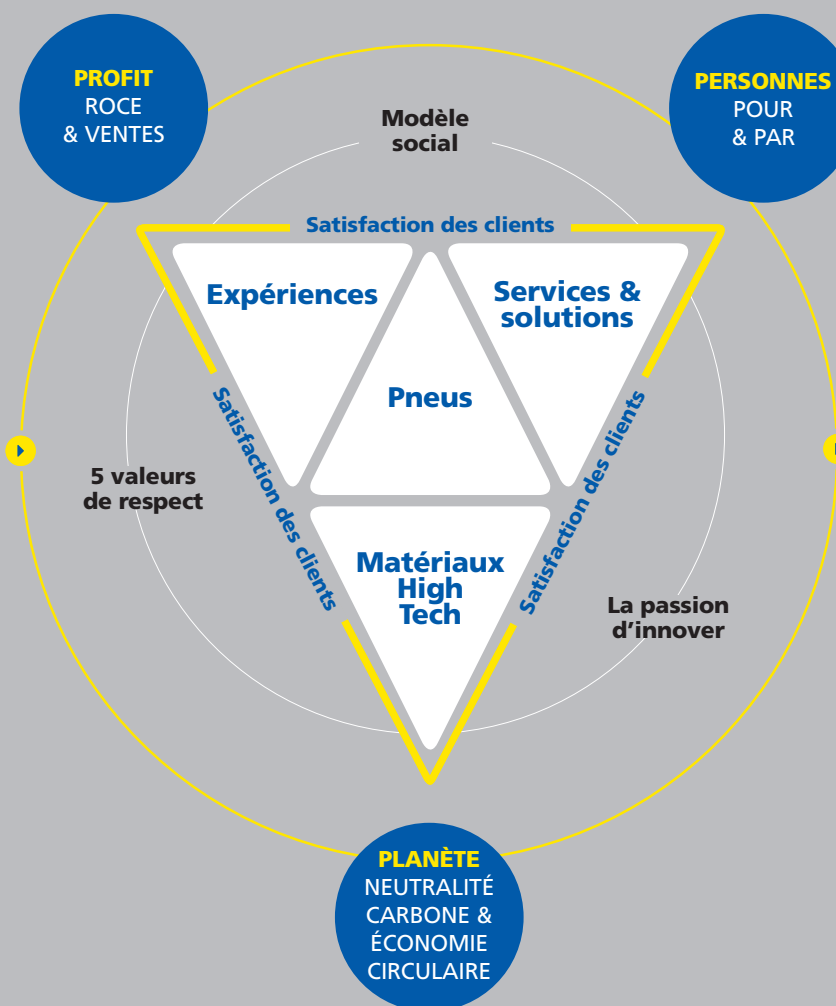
PROFIT
ROCE
& VENTES

PERSONNES
POUR
& PAR

Modèle
social

Satisfaction des clients

Expériences

Services &
solutions

Pneus

Satisfaction des clients

Satisfaction des clients

5 valeurs
de respect

Matériaux
High
Tech

La passion
d'innover

PLANÈTE
NEUTRALITÉ
CARBONE &
ÉCONOMIE
CIRCULAIRE